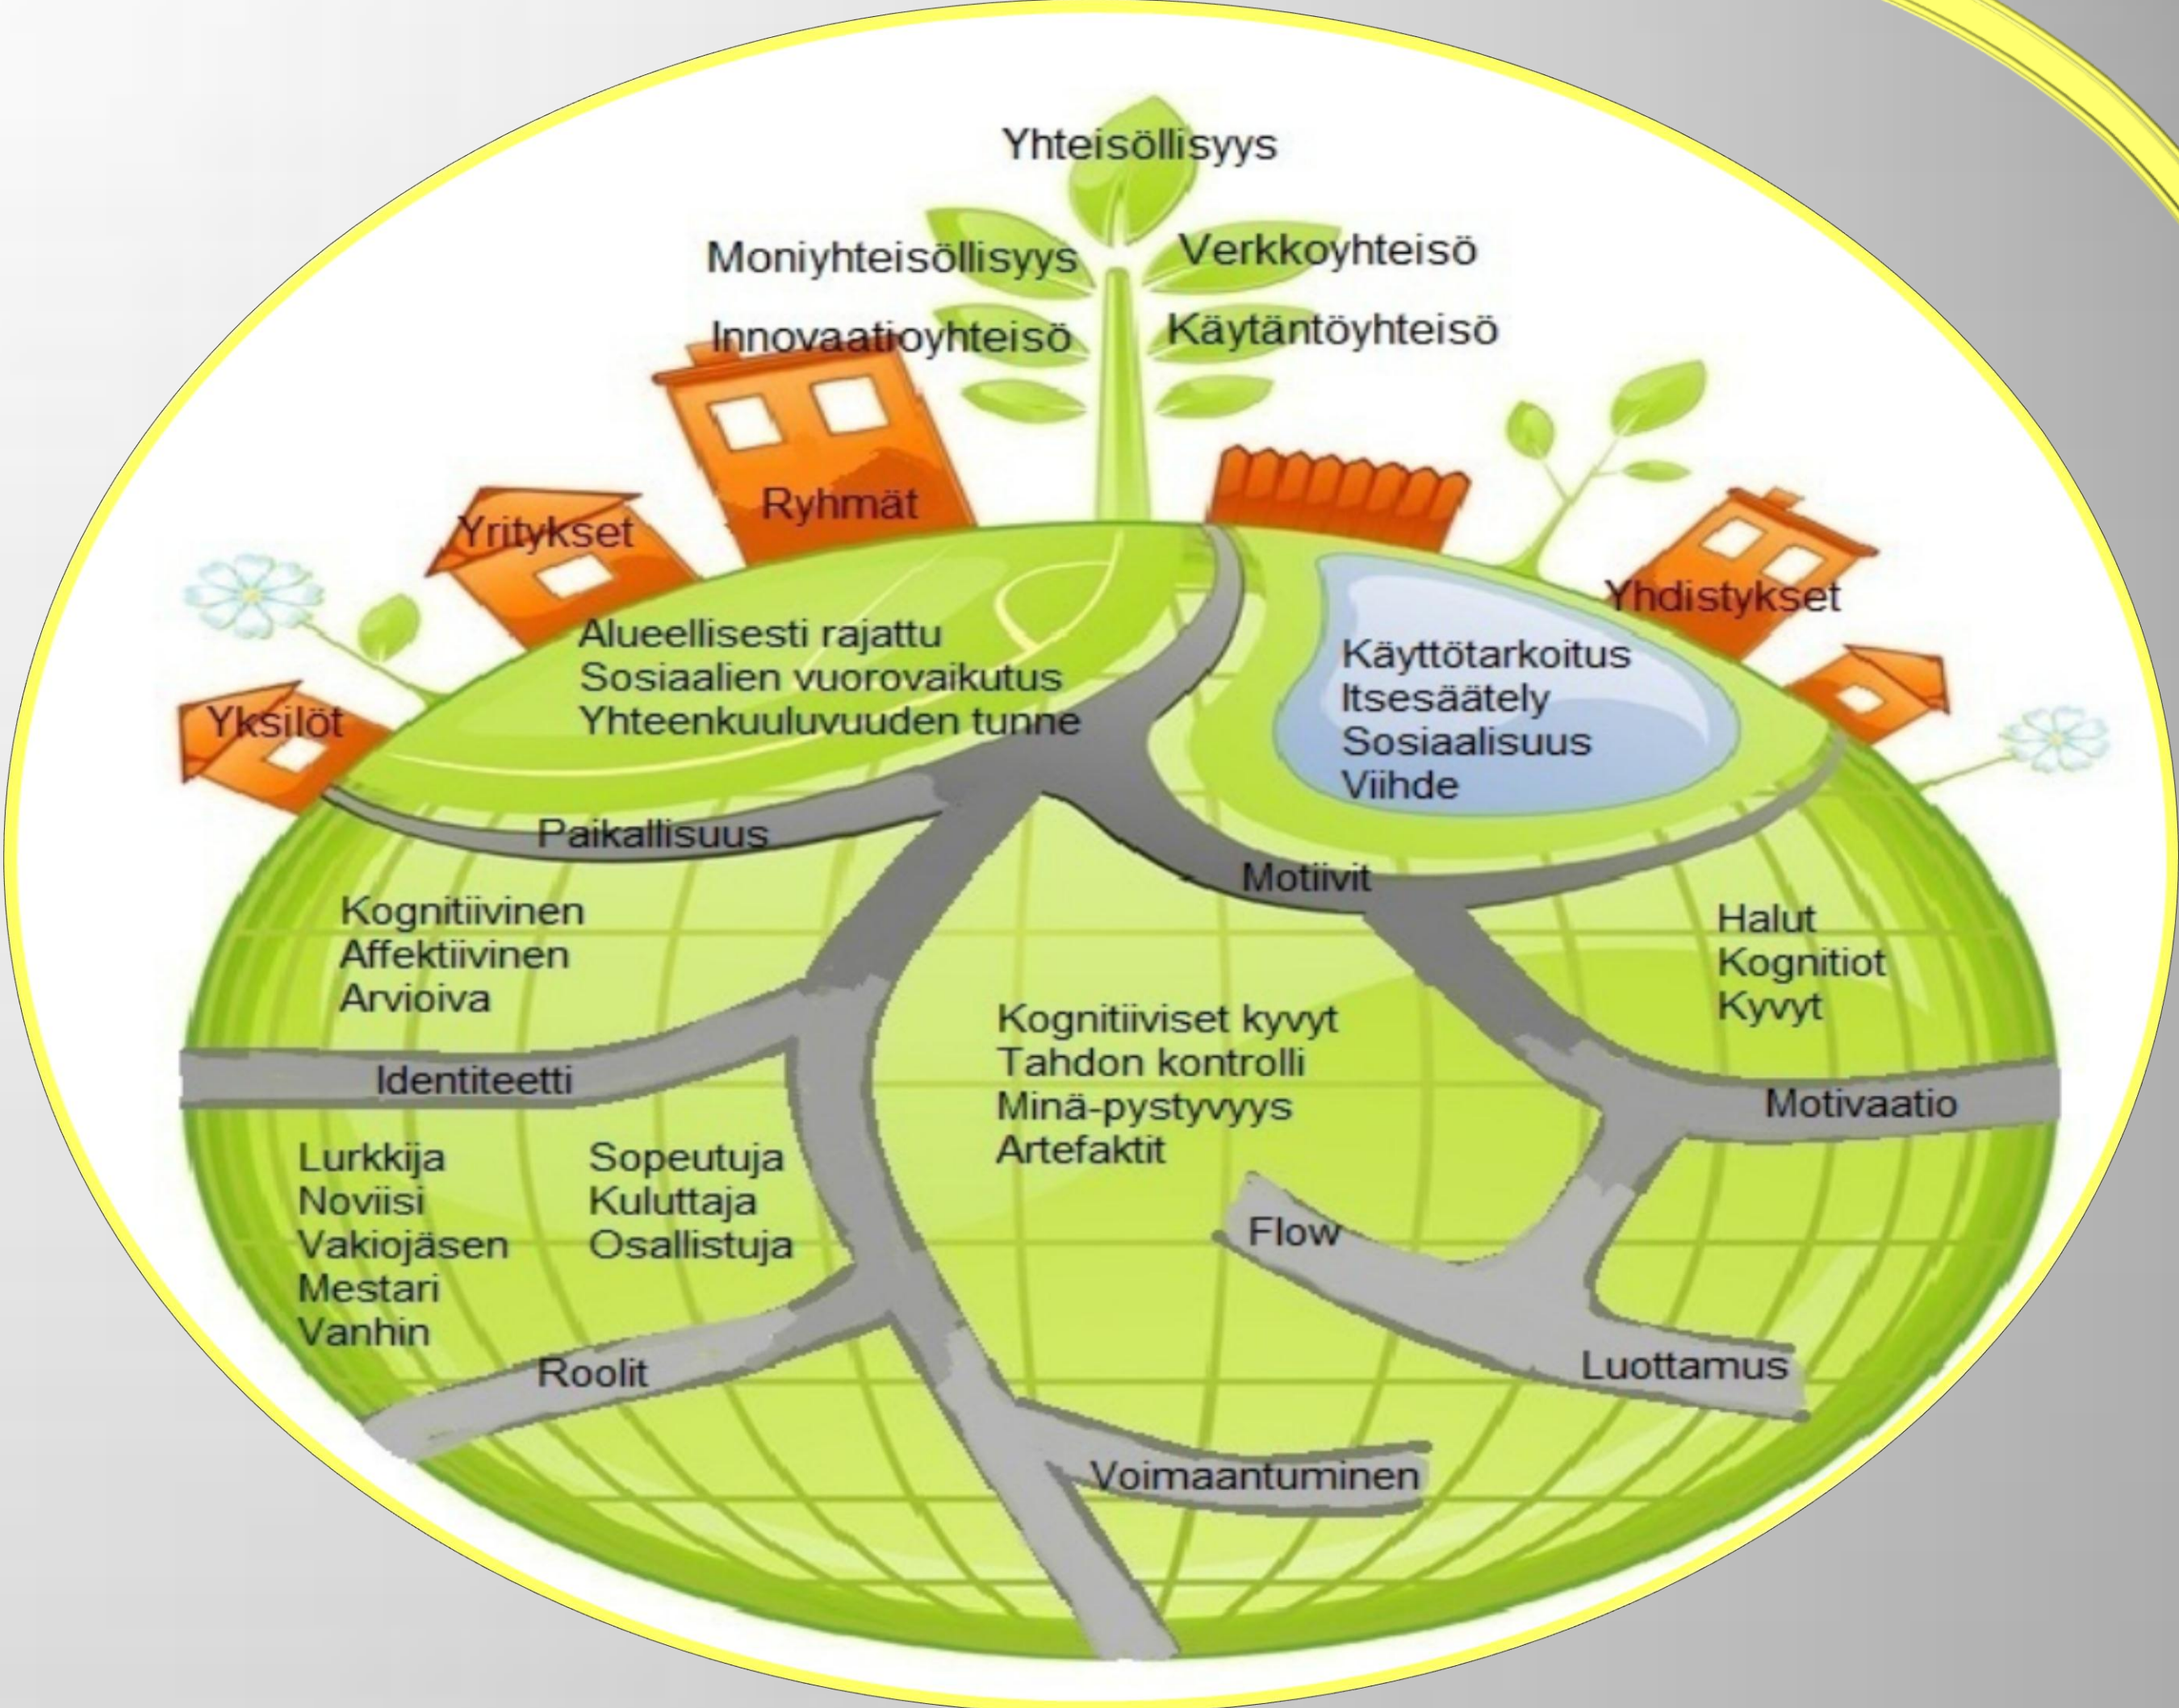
Yhteisöllisyys

Moniyhteisöllisyys

Verkkoyhteisö

Innovaatioyhteisö

Käytäntöyhteisö

Ryhmät

Yritykset

Yhdistykset

Yksilöt

Alueellisesti rajattu
Sosiaalien vuorovaikutus
Yhteenkuuluvuuden tunne

Käyttötarkoitus
Itsesäätely
Sosiaalisuus
Viihde

Paikallisuus

Motiivit

Kognitiivinen
Affektiivinen
Arvioiva

Halut
Kognitiot
Kyvyt

Kognitiiviset kyvyt
Tahdon kontrolli
Minä-pystyvyys
Artefaktit

Identiteetti

Motivaatio

Lurkkija
Noviisi
Vakiojäsen
Mestari
Vanhin

Sopeutuja
Kuluttaja
Osallistuja

Flow

Roolit

Luottamus

Voimaantuminen